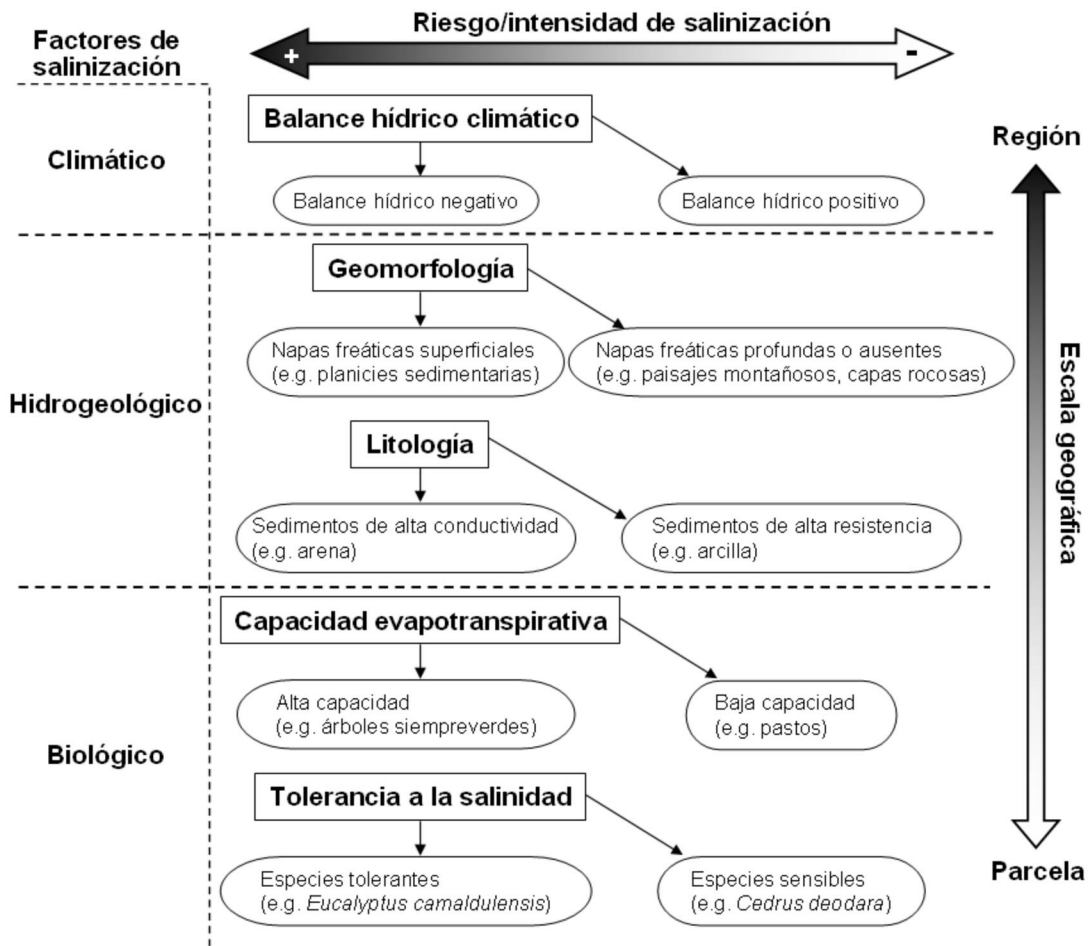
Factores de salinización

Riesgo/intensidad de salinización

+

-

Climático

Balance hídrico climático

Balance hídrico negativo

Balance hídrico positivo

Región

Hidrogeológico

Geomorfología

Napas freáticas superficiales (e.g. planicies sedimentarias)

Napas freáticas profundas o ausentes (e.g. paisajes montañosos, capas rocosas)

Litología

Sedimentos de alta conductividad (e.g. arena)

Sedimentos de alta resistencia (e.g. arcilla)

Escala geográfica

Biológico

Capacidad evapotranspirativa

Alta capacidad (e.g. árboles siempreverdes)

Baja capacidad (e.g. pastos)

Tolerancia a la salinidad

Especies tolerantes (e.g. Eucalyptus camaldulensis)

Especies sensibles (e.g. Cedrus deodara)

Parcela